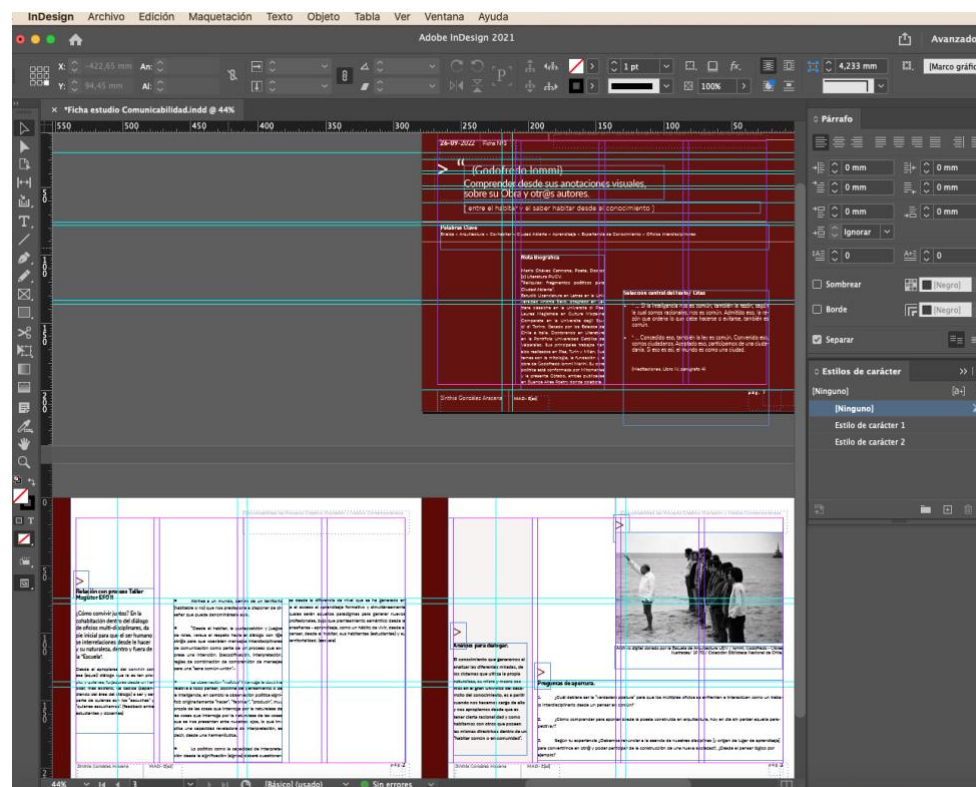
InDesign Archivo Edición Maquetación Texto Objeto Tabla Ver Ventana Ayuda

Adobe InDesign 2021

Avanzado

X: -422,65 mm An:
Y: 94,45 mm Al:

1 pt
100%
4,233 mm
[Marco gráfico]

× *Ficha estudio Comunicabilidad.indd @ 44%

550 500 450 400 350 300 250 200 150 100 50

26-07-2022 Ficha Nº3

"Godofredo Iommi"
Comprender desde sus anotaciones visuales, sobre su Obra y otr@s autores.
entre el habitar y el saber habitar desde el conocimiento

Palabras Clave

Nota Biográfica

Selección central del texto / Citas

Sinthia González Araneda

Párrafo

0 mm
0 mm
0 mm
0 mm
0 mm
0 mm
Ignorar
0
0

Sombrear
[Negro]
Borde
[Negro]
Separar

Estilos de carácter
[Ninguno]
[Ninguno]
Estilo de carácter 1
Estilo de carácter 2

Relación con proceso Taller Magíster EAD

¿Cómo convivir juntos? En la cohabitación dentro del diálogo de oficios multi-disciplinares, da pie inicial para que el ser humano se interrelacione desde lo hacer y su naturaleza, dentro y fuera de la "Escuela".

Análisis para dialogar.

Preguntas de apertura.

Sinthia González Araneda

44%
14
[Básico] (usado)
Sin errores